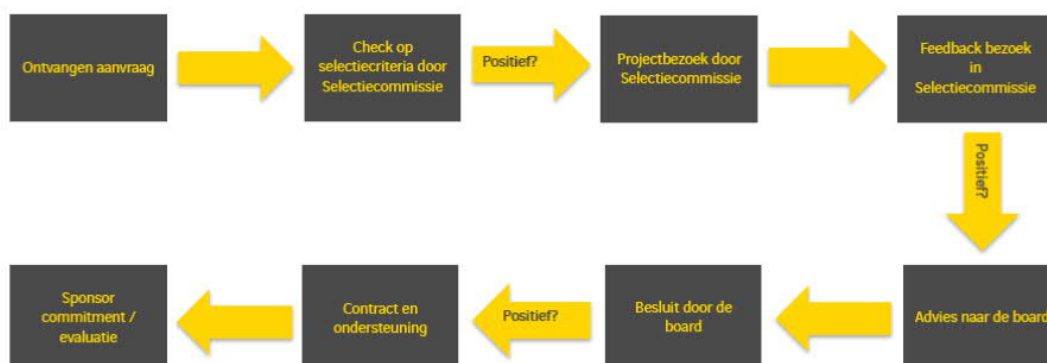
Ontvangen aanvraag

Check op selectiecriteria door Selectiecommissie

Positief?

Projectbezoek door Selectiecommissie

Feedback bezoek in Selectiecommissie

Positief?

Advies naar de board

Besluit door de board

Positief?

Contract en ondersteuning

Sponsor commitment / evaluatie